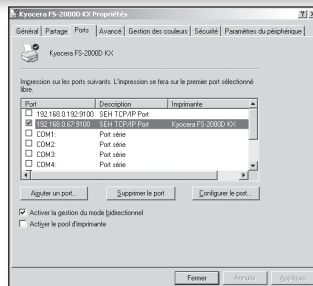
Kyocera FS-2000D KX Propriétés ? X

Général | Partage | Ports | Avancé | Gestion des couleurs | Sécurité | Paramètres du périphérique

Kyocera FS-2000D KX

Impression sur les ports suivants. L'impression se fera sur le premier port sélectionné libre.

| Port | Description | Imprimante |
|---|---|---|
| 192.168.0.192:9100 | SEH TCP/IP Port | |
| 192.168.0.67:9100 | SEH TCP/IP Port | Kyocera FS-2000D KX |
| COM1: | Port série | |
| COM2: | Port série | |
| COM3: | Port série | |
| COM4: | Port série | |

Ajouter un port... Supprimer le port Configurer le port...

Activer la gestion du mode bidirectionnel

Activer le pool d'imprimante

Fermer Annuler Appliquer